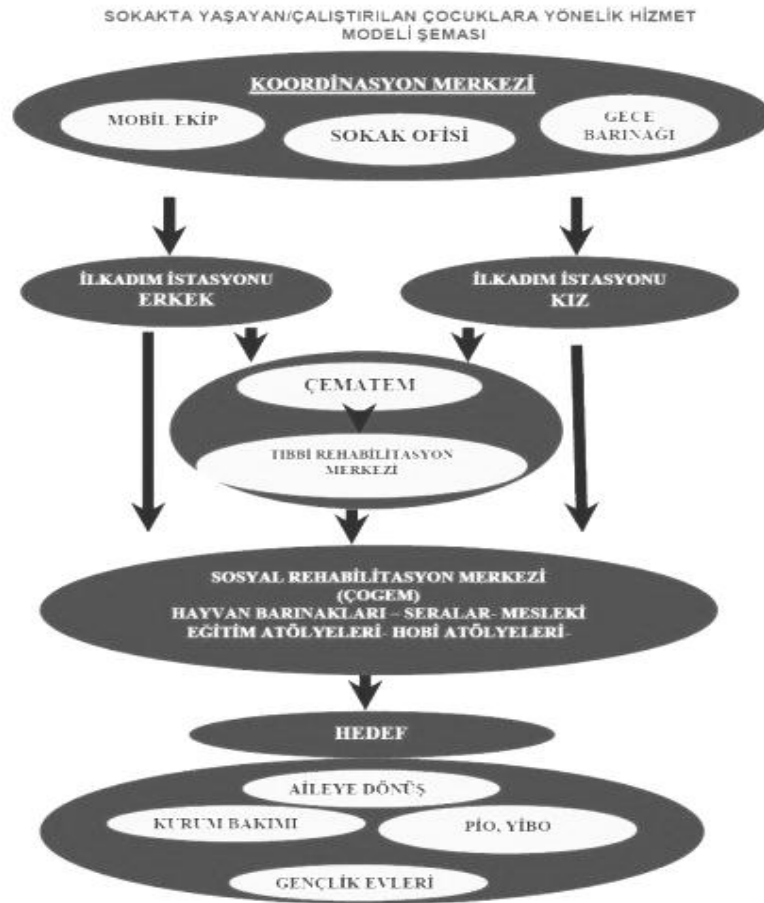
SOKAKTA YAŞAYAN/ÇALIŞTIRILAN ÇOCUKLARA YÖNELİK HİZMET MODELİ ŞEMASI

KOORDİNASYON MERKEZİ

MOBİL EKİP

SOKAK OFİSİ

GECE BARINAĞI

İLKADIM İSTASYONU ERKEK

İLKADIM İSTASYONU KIZ

ÇEMATEM

TIBBİ REHABİLİTASYON MERKEZİ

SOSYAL REHABİLİTASYON MERKEZİ (ÇOGEM) HAYVAN BARINAKLARI – SERALAR- MESLEKİ EĞİTİM ATÖLYELERİ- HOBİ ATÖLYELERİ-

HEDEF

AİLEYE DÖNÜŞ

KURUM BAKIMI

PİO, YİBO

GENÇLİK EVLERİ